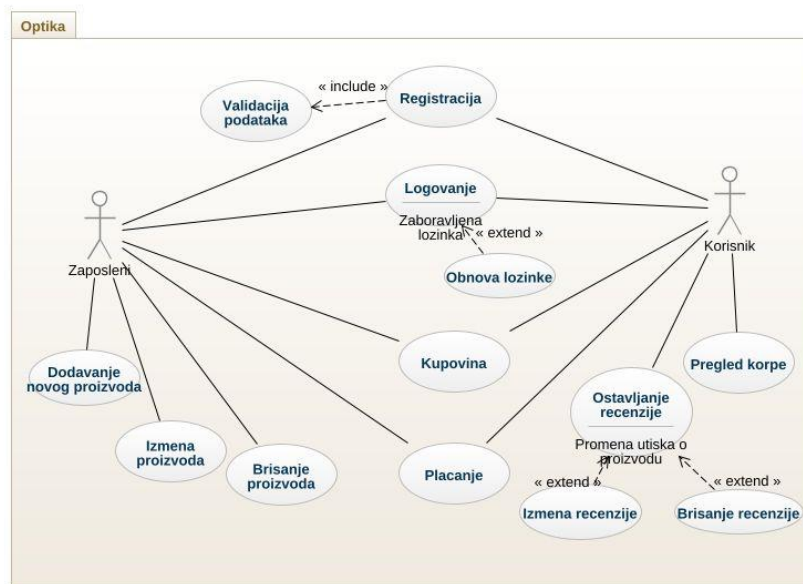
Optika

Validacija podataka

« include »

Registracija

Logovanje

Zaboravljena lozinka

« extend »

Obnova lozinke

Zaposleni

Korisnik

Dodavanje novog proizvoda

Izmena proizvoda

Brisanje proizvoda

Kupovina

Placanje

Pregled korpe

Ostavljanje recenzije

Promena utiska o proizvodu

« extend »

« extend »

Izmena recenzije

Brisanje recenzije